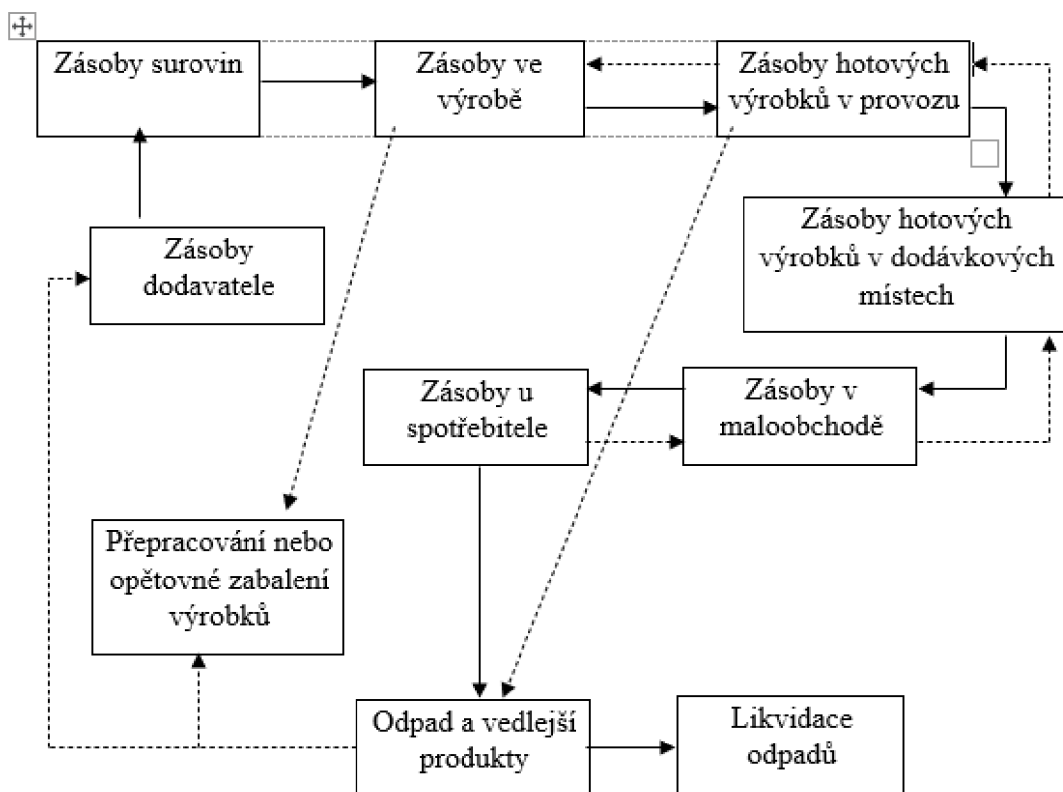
Zásoby surovin

Zásoby ve výrobě

Zásoby hotových výrobků v provozu

Zásoby dodavatele

Zásoby hotových výrobků v dodávkových místech

Zásoby u spotřebitele

Zásoby v maloobchodě

Přepracování nebo opětovné zabalení výrobků

Odpad a vedlejší produkty

Likvidace odpadů